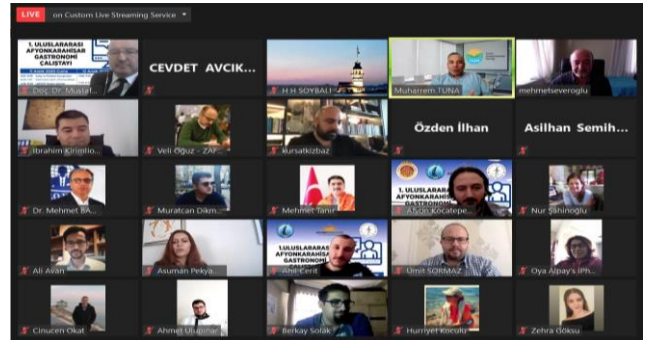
LIVE on Custom Live Streaming Service

1. ULUSLARARASI AFYONKARAHİSAR GASTRONOMİ ÇALIŞTAYI

Doç. Dr. Mustaf...

CEVDET AVCIK...

H H SOYBALI

Muharrem TUNA

mehmetseveroglu

İbrahim Kırımlıo...

Veli Oğuz - ZAF...

kursatkizbaz

Özden İlhan

Asilhan Semih...

Dr. Mehmet BA...

Muratcan Dikm...

Mehmet Tanır

1. ULUSLARARASI AFYONKARAHİSAR GASTRONOMİ

Alican Kocatepe...

Nur Şahinoğlu

Ali Asan

Asuman Pekya...

1. ULUSLARARASI AFYONKARAHİSAR GASTRONOMİ

Ahif Cerit

Ümit SORMAZ

Oya Alpay's iPh...

Cinucen Okat

Ahmet Uluçınar

Berkay Solak

Hurriyet Kocolu

Zehra Göksu